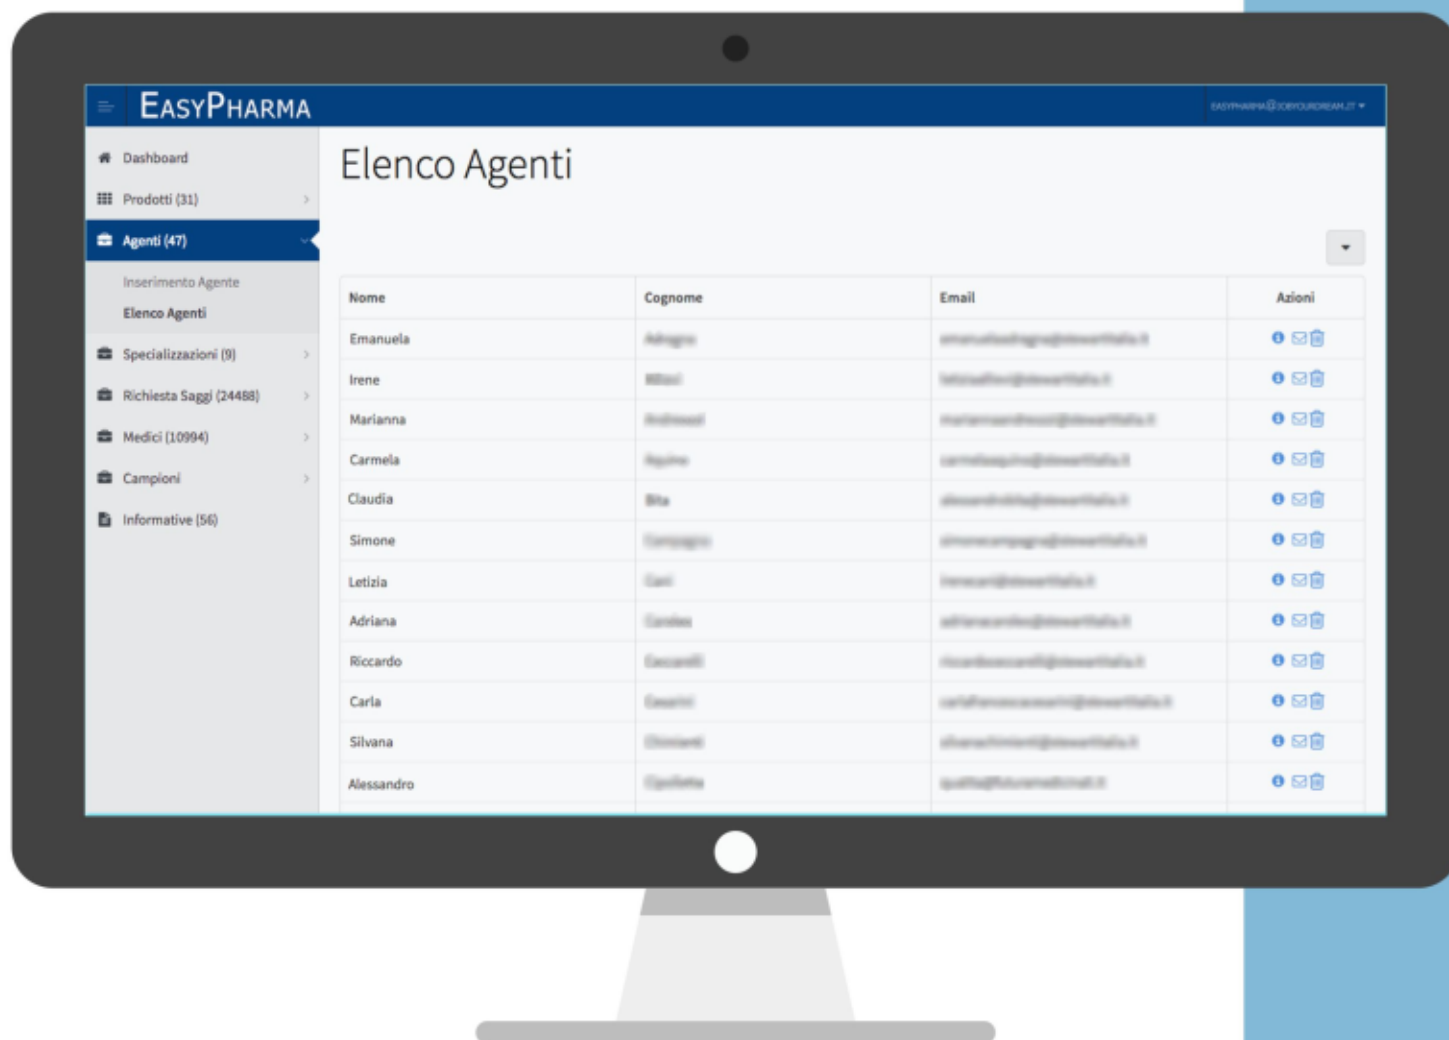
EasyPharma

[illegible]

Dashboard
Prodotti (31)
Agenti (47)
Inserimento Agente
Elenco Agenti
Specializzazioni (9)
Richiesta Saggi (24488)
Medici (10994)
Campioni
Informative (56)

Elenco Agenti

| Nome | Cognome | Email | Azioni |
|---|---|---|---|
| Emanuela | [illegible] | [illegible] | |
| Irene | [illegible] | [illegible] | |
| Marianna | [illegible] | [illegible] | |
| Carmela | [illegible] | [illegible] | |
| Claudia | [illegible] | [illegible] | |
| Simone | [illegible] | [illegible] | |
| Letizia | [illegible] | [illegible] | |
| Adriana | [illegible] | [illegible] | |
| Riccardo | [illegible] | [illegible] | |
| Carla | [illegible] | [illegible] | |
| Silvana | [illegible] | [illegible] | |
| Alessandro | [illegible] | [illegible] | |